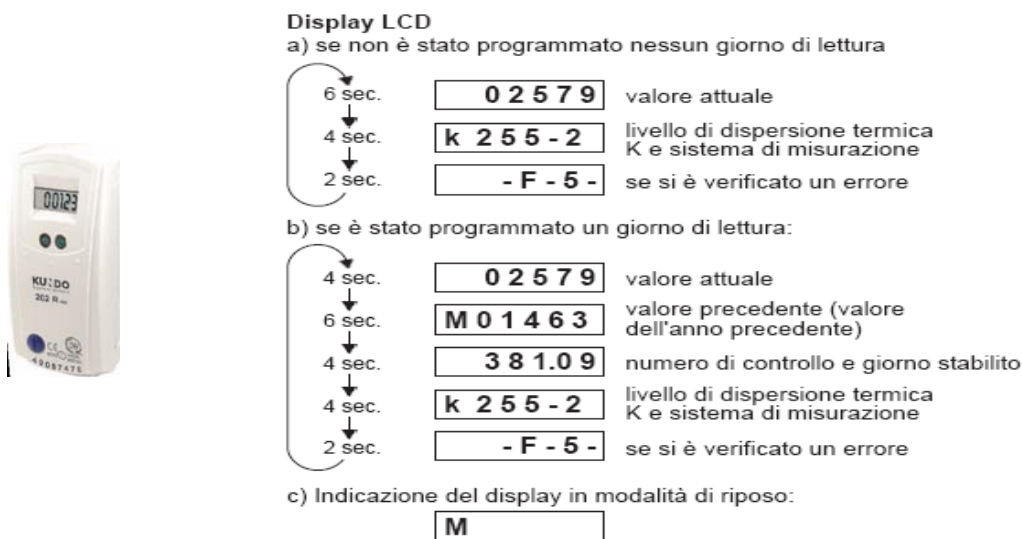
00123

KU:DO
202 R

CE

49087475

Display LCD
a) se non è stato programmato nessun giorno di lettura

6 sec. | 0 2 5 7 9 | valore attuale
4 sec. | k 2 5 5 - 2 | livello di dispersione termica K e sistema di misurazione
2 sec. | - F - 5 - | se si è verificato un errore

b) se è stato programmato un giorno di lettura:

4 sec. | 0 2 5 7 9 | valore attuale
6 sec. | M 0 1 4 6 3 | valore precedente (valore dell'anno precedente)
4 sec. | 3 8 1.0 9 | numero di controllo e giorno stabilito
4 sec. | k 2 5 5 - 2 | livello di dispersione termica K e sistema di misurazione
2 sec. | - F - 5 - | se si è verificato un errore

c) Indicazione del display in modalità di riposo:

M